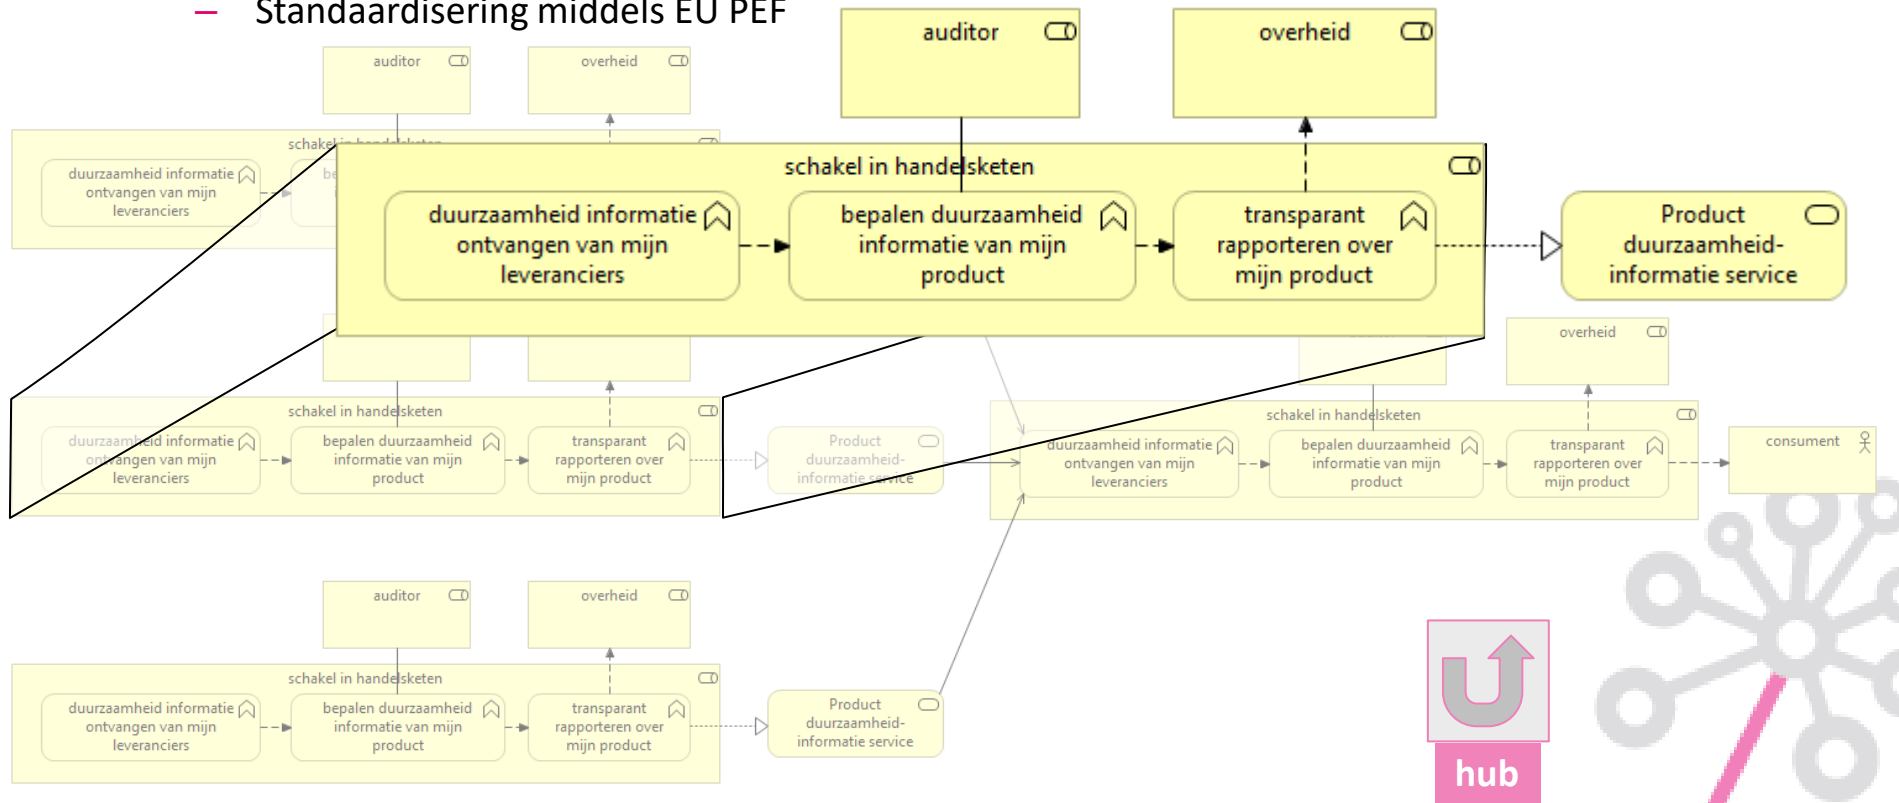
– Standaardisering middels EU PEF

auditor

overheid

schakel in handelsketen

duurzaamheid informatie ontvangen van mijn leveranciers

bepalen duurzaamheid informatie van mijn product

transparant rapporteren over mijn product

Product duurzaamheid-informatie service

auditor

overheid

schakel in handelsketen

duurzaamheid informatie ontvangen van mijn leveranciers

overheid

schakel in handelsketen

duurzaamheid informatie ontvangen van mijn leveranciers

bepalen duurzaamheid informatie van mijn product

transparant rapporteren over mijn product

Product duurzaamheid-informatie service

overheid

schakel in handelsketen

duurzaamheid informatie ontvangen van mijn leveranciers

bepalen duurzaamheid informatie van mijn product

transparant rapporteren over mijn product

consument

auditor

overheid

schakel in handelsketen

duurzaamheid informatie ontvangen van mijn leveranciers

bepalen duurzaamheid informatie van mijn product

transparant rapporteren over mijn product

Product duurzaamheid-informatie service

hub